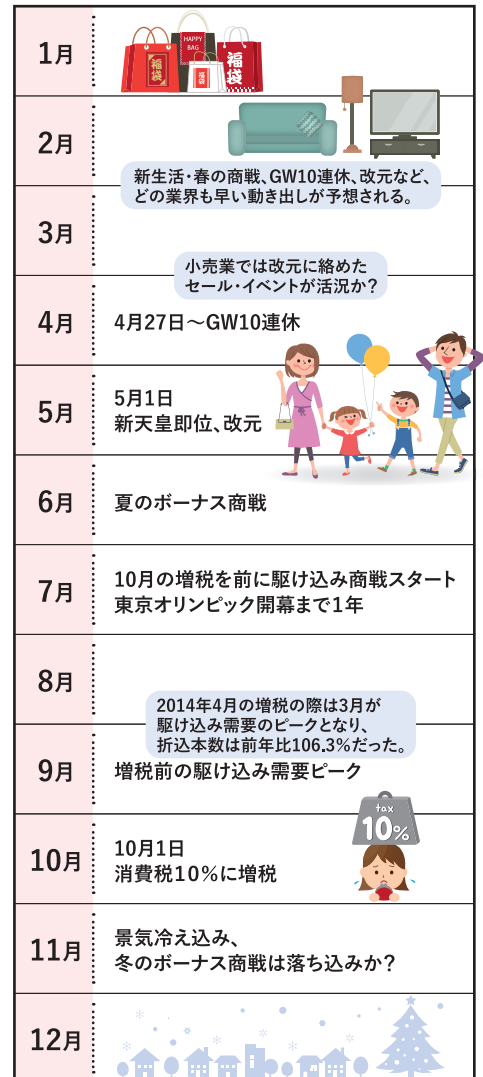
1月

福袋

HAPPY BAG

福袋

福袋

2月

新生活・春の商戦、GW10連休、改元など、どの業界も早い動き出しが予想される。

3月

小売業では改元に絡めたセール・イベントが活況か？

4月

4月27日～GW10連休

5月

5月1日
新天皇即位、改元

6月

夏のボーナス商戦

7月

10月の増税を前に駆け込み商戦スタート
東京オリンピック開幕まで1年

8月

2014年4月の増税の際は3月が駆け込み需要のピークとなり、折込本数は前年比106.3%だった。

9月

増税前の駆け込み需要ピーク

tax
10%

10月

10月1日
消費税10％に増税

11月

景気冷え込み、
冬のボーナス商戦は落ち込みか？

12月